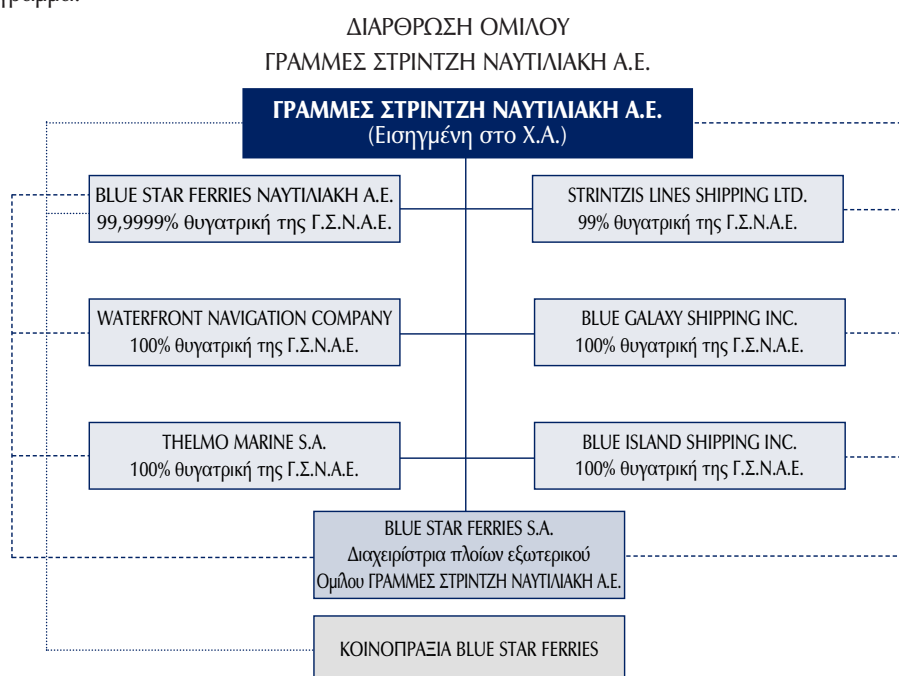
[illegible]

ΔΙΑΡΘΡΩΣΗ ΟΜΙΛΟΥ
ΓΡΑΜΜΕΣ ΣΤΡΙΝΤΖΗ ΝΑΥΤΙΛΙΑΚΗ Α.Ε.

ΓΡΑΜΜΕΣ ΣΤΡΙΝΤΖΗ ΝΑΥΤΙΛΙΑΚΗ Α.Ε.
(Εισηγμένη στο Χ.Α.)

BLUE STAR FERRIES ΝΑΥΤΙΛΙΑΚΗ Α.Ε.
99,9999% θυγατρική της Γ.Σ.Ν.Α.Ε.

STRINTZIS LINES SHIPPING LTD.
99% θυγατρική της Γ.Σ.Ν.Α.Ε.

WATERFRONT NAVIGATION COMPANY
100% θυγατρική της Γ.Σ.Ν.Α.Ε.

BLUE GALAXY SHIPPING INC.
100% θυγατρική της Γ.Σ.Ν.Α.Ε.

THELMO MARINE S.A.
100% θυγατρική της Γ.Σ.Ν.Α.Ε.

BLUE ISLAND SHIPPING INC.
100% θυγατρική της Γ.Σ.Ν.Α.Ε.

BLUE STAR FERRIES S.A.
Διαχειρίστρια πλοίων εξωτερικού
Ομίλου ΓΡΑΜΜΕΣ ΣΤΡΙΝΤΖΗ ΝΑΥΤΙΛΙΑΚΗ Α.Ε.

ΚΟΙΝΟΠΡΑΞΙΑ BLUE STAR FERRIES